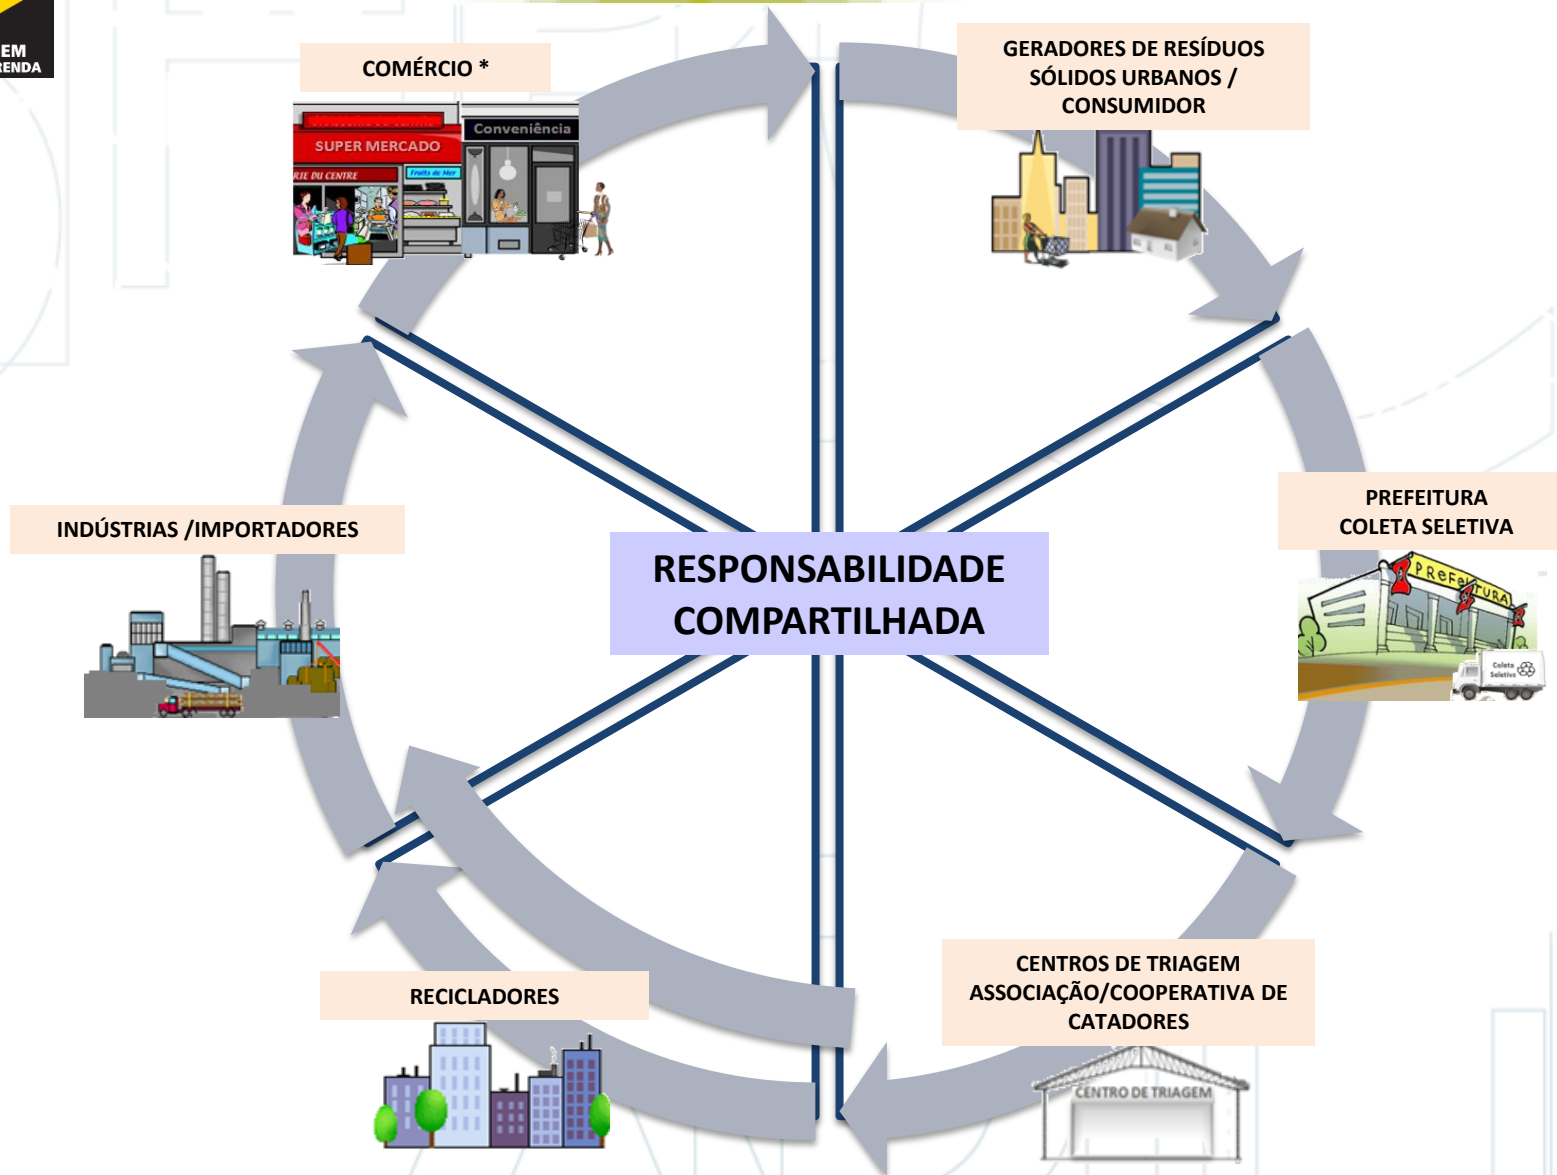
EM
RENDA

COMÉRCIO *

SUPER MERCADO
Conveniência
RIE DU CENTRE
Fruits de Mer

GERADORES DE RESÍDUOS SÓLIDOS URBANOS / CONSUMIDOR

PREFEITURA
COLETA SELETIVA

PREFEITURA
Coleta Seletiva

RESPONSABILIDADE COMPARTILHADA

INDÚSTRIAS /IMPORTADORES

RECICLADORES

CENTROS DE TRIAGEM
ASSOCIAÇÃO/COOPERATIVA DE CATADORES

CENTRO DE TRIAGEM